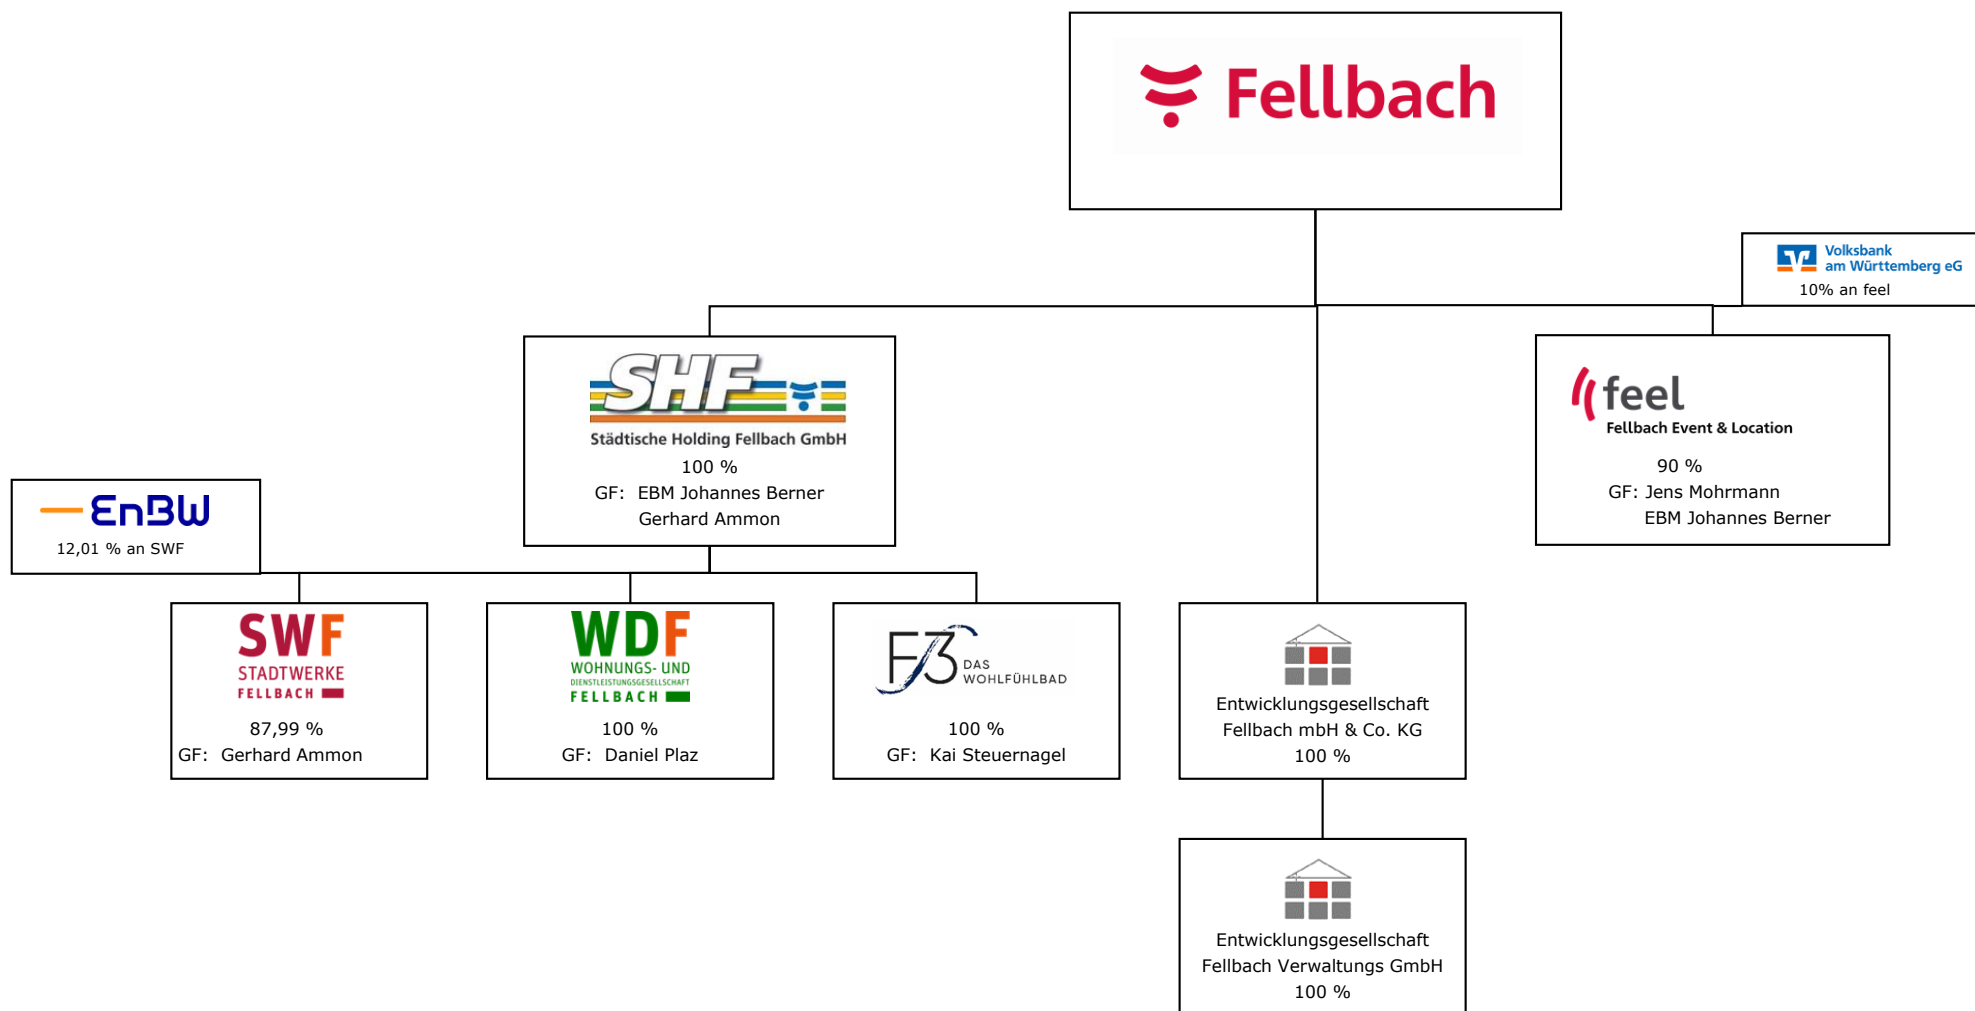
Fellbach

Volksbank am Württemberg eG
10% an feel

SHF
Städtische Holding Fellbach GmbH
100 %
GF: EBM Johannes Berner
Gerhard Ammon

feel
Fellbach Event & Location
90 %
GF: Jens Mohrmann
EBM Johannes Berner

EnBW
12,01 % an SWF

SWF
STADTWERKE
FELLBACH
87,99 %
GF: Gerhard Ammon

WDF
WOHNUNGS- UND
DIENSTLEISTUNGSGESELLSCHAFT
FELLBACH
100 %
GF: Daniel Plaz

F3
DAS WOHLFÜHLBAD
100 %
GF: Kai Steuernagel

Entwicklungsgesellschaft Fellbach mbH & Co. KG
100 %

Entwicklungsgesellschaft Fellbach Verwaltungs GmbH
100 %